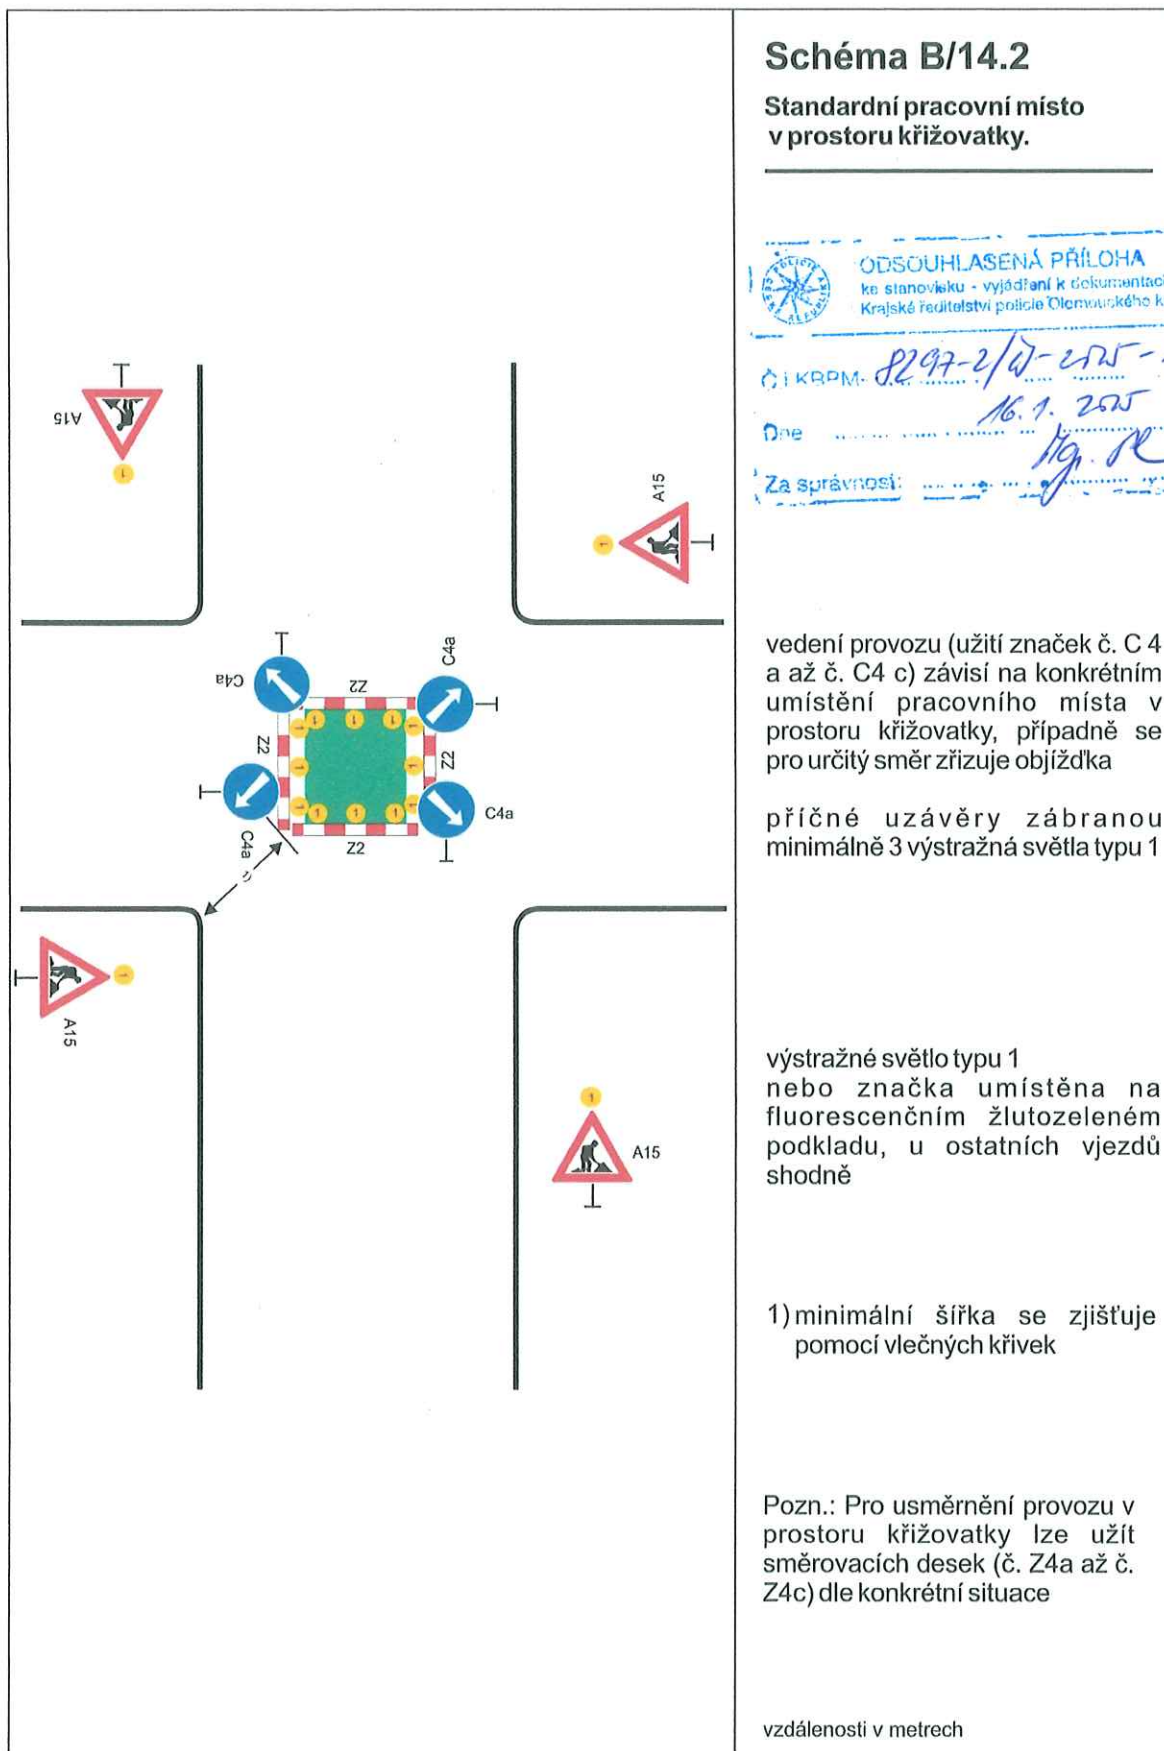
A15

A15

C4a

C4a

Z2

Z2

Z2

Z2

C4a

C4a

1)

A15

A15

Schéma B/14.2

Standardní pracovní místo v prostoru křižovatky.

ODSOUHLASENÁ PŘÍLOHA
ke stanovisku - vyjádření k dokumentaci
Krajské ředitelství policie Olomouckého k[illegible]

Č.j. KRPM- 8297-2/Ú-2015-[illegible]

Dne 16.1. 2015

Za správnost: Mg. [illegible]

vedení provozu (užití značek č. C 4 a až č. C4 c) závisí na konkrétním umístění pracovního místa v prostoru křižovatky, případně se pro určitý směr zřizuje objížďka

příčné uzávěry zábranou minimálně 3 výstražná světla typu 1

výstražné světlo typu 1 nebo značka umístěna na fluorescenčním žlutozeleném podkladu, u ostatních vjezdů shodně

1) minimální šířka se zjišťuje pomocí vlečných křivek

Pozn.: Pro usměrnění provozu v prostoru křižovatky lze užít směrovacích desek (č. Z4a až č. Z4c) dle konkrétní situace

vzdálenosti v metrech